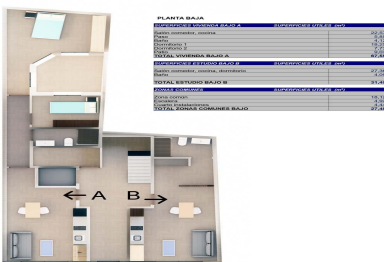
PLANTA BAJA

| SUPERFICIES VIVIENDA BAJO A | SUPERFICIES ÚTILES (m²) |
|---|---|
| Salón comedor, cocina | 22,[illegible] |
| Paso | 4,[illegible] |
| Baño | 4,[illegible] |
| Dormitorio 1 | 19,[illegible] |
| Dormitorio 2 | 7,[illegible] |
| Patio | 9,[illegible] |
| TOTAL VIVIENDA BAJO A | 67,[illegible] |

| SUPERFICIES ESTUDIO BAJO B | SUPERFICIES ÚTILES (m²) |
|---|---|
| Salón comedor, cocina, dormitorio | 27,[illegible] |
| Baño | 3,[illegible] |
| TOTAL ESTUDIO BAJO B | 31,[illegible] |

| ZONAS COMUNES | SUPERFICIES ÚTILES (m²) |
|---|---|
| Zona común | 18,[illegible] |
| Escalera | 4,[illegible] |
| Cuarto instalaciones | 5,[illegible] |
| TOTAL ZONAS COMUNES BAJO | 27,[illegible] |

A

B